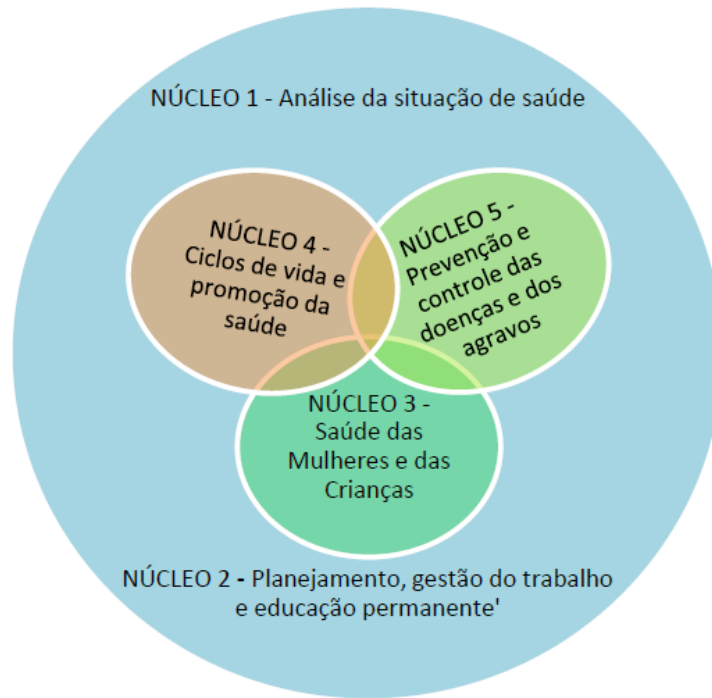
NÚCLEO 1 - Análise da situação de saúde

NÚCLEO 4 - Ciclos de vida e promoção da saúde

NÚCLEO 5 - Prevenção e controle das doenças e dos agravos

NÚCLEO 3 - Saúde das Mulheres e das Crianças

NÚCLEO 2 - Planejamento, gestão do trabalho e educação permanente'